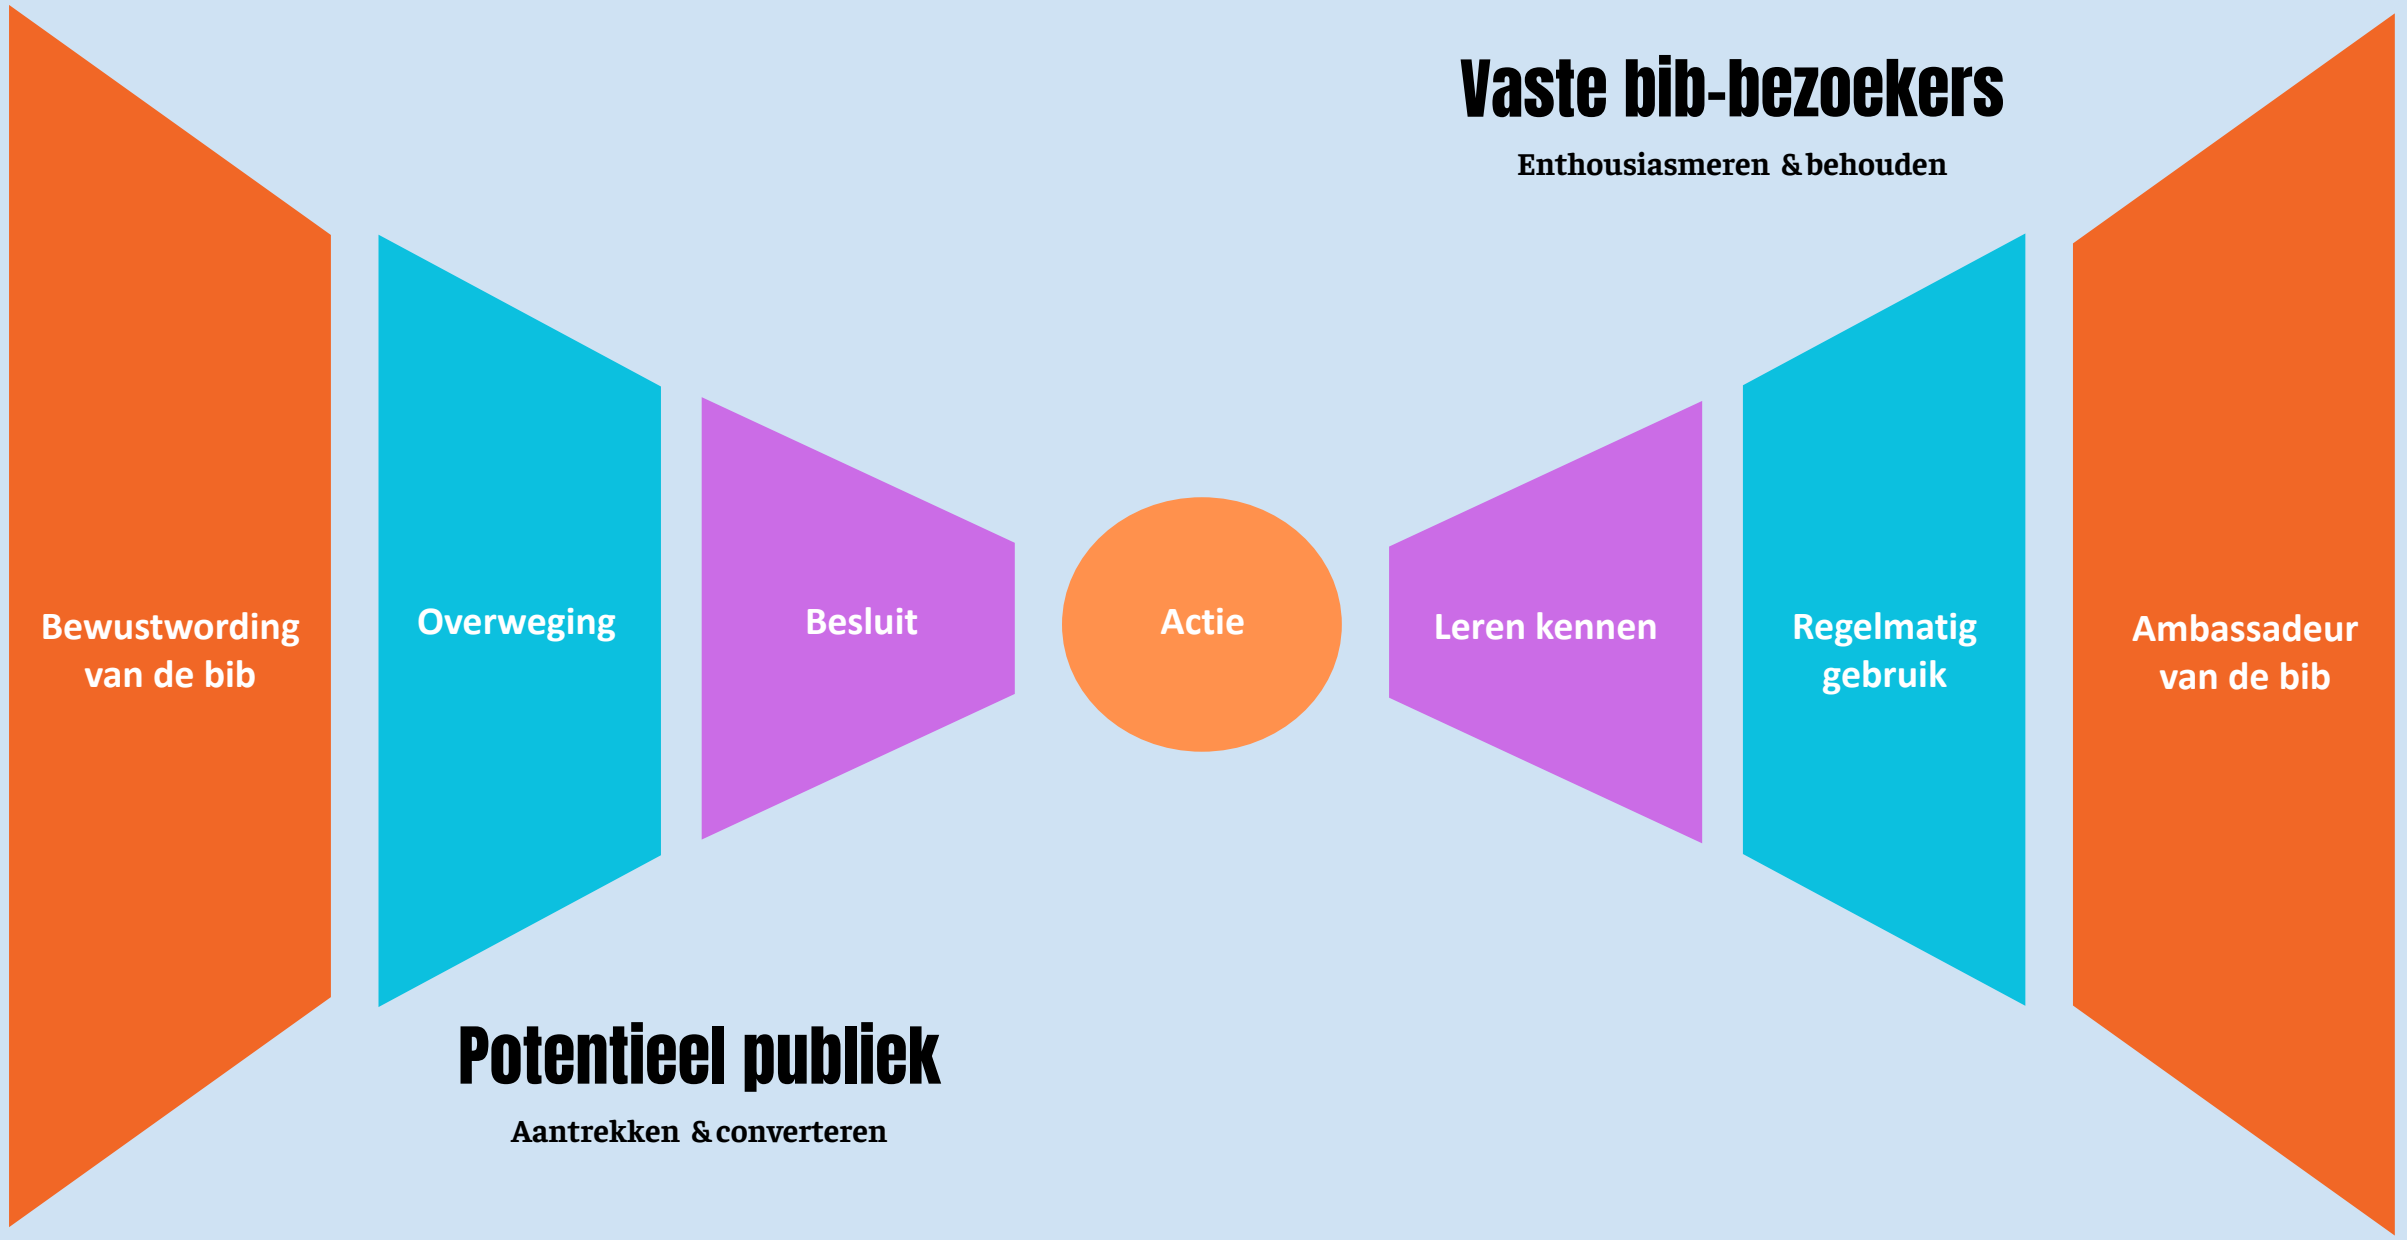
Vaste bib-bezoekers

Enthousiasmeren & behouden

Bewustwording van de bib

Overweging

Besluit

Actie

Leren kennen

Regelmatig gebruik

Ambassadeur van de bib

Potentieel publiek

Aantrekken & converteren